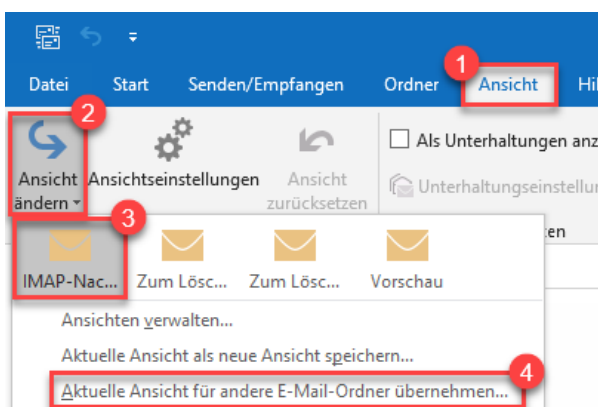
Datei Start Senden/Empfangen Ordner Ansicht Hil

1

2

Ansicht ändern

Ansichtseinstellungen

Ansicht zurücksetzen

Als Unterhaltungen anz

Unterhaltungseinstellu

3

IMAP-Nac... Zum Lösc... Zum Lösc... Vorschau

Ansichten verwalten...

Aktuelle Ansicht als neue Ansicht speichern...

Aktuelle Ansicht für andere E-Mail-Ordner übernehmen...

4